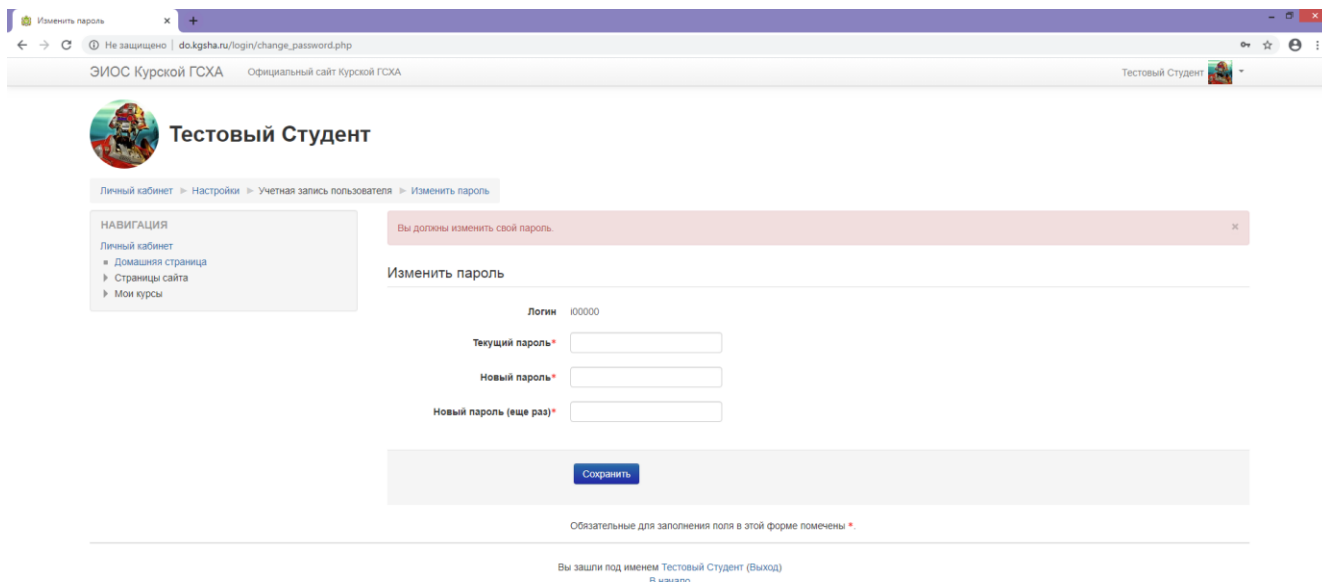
Изменить пароль ×

Не защищено | do.kgsha.ru/login/change_password.php

ЭИОС Курской ГСХА Официальный сайт Курской ГСХА

Тестовый Студент

Тестовый Студент

Личный кабинет ► Настройки ► Учетная запись пользователя ► Изменить пароль

НАВИГАЦИЯ
Личный кабинет
Домашняя страница
Страницы сайта
Мои курсы

Вы должны изменить свой пароль. ×

Изменить пароль

Логин i00000

Текущий пароль*

Новый пароль*

Новый пароль (еще раз)*

Сохранить

Обязательные для заполнения поля в этой форме помечены *.

Вы зашли под именем Тестовый Студент (Выход)
В начало